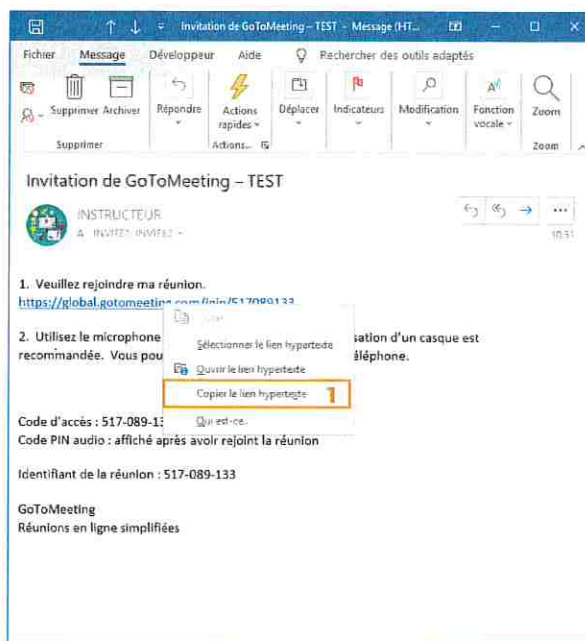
Invitation de GoToMeeting - TEST - Message (HT...

Fichier Message Développeur Aide Rechercher des outils adaptés

Supprimer Archiver Répondre Actions rapides Déplacer Indicateurs Modification Fonction vocale Zoom

Supprimer Actions... Zoom

Invitation de GoToMeeting – TEST

INSTRUCTEUR
À INVITE1 INVITE2

10:31

1. Veuillez rejoindre ma réunion.
https://global.gotomeeting.com/join/517089133

2. Utilisez le microphone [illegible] sation d'un casque est recommandée. Vous pou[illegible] éléphone.

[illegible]
Sélectionner le lien hypertexte
Ouvrir le lien hypertexte
Copier le lien hypertexte 1
Qu'est-ce...

Code d'accès : 517-089-13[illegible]
Code PIN audio : affiché après avoir rejoint la réunion

Identifiant de la réunion : 517-089-133

GoToMeeting
Réunions en ligne simplifiées